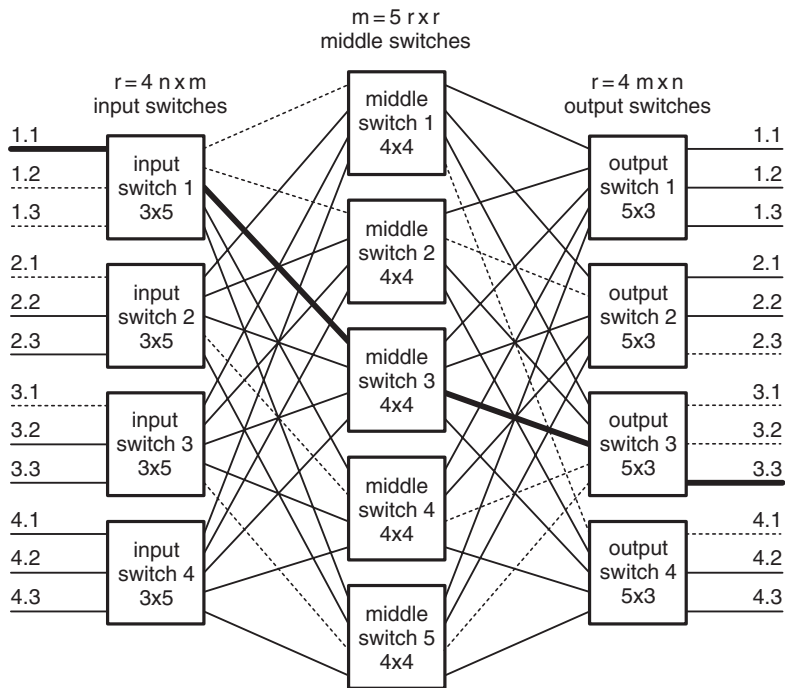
m = 5 r x r
middle switches

r = 4 n x m
input switches

r = 4 m x n
output switches

1.1
1.2
1.3
input switch 1 3x5

2.1
2.2
2.3
input switch 2 3x5

3.1
3.2
3.3
input switch 3 3x5

4.1
4.2
4.3
input switch 4 3x5

middle switch 1 4x4

middle switch 2 4x4

middle switch 3 4x4

middle switch 4 4x4

middle switch 5 4x4

output switch 1 5x3
1.1
1.2
1.3

output switch 2 5x3
2.1
2.2
2.3

output switch 3 5x3
3.1
3.2
3.3

output switch 4 5x3
4.1
4.2
4.3